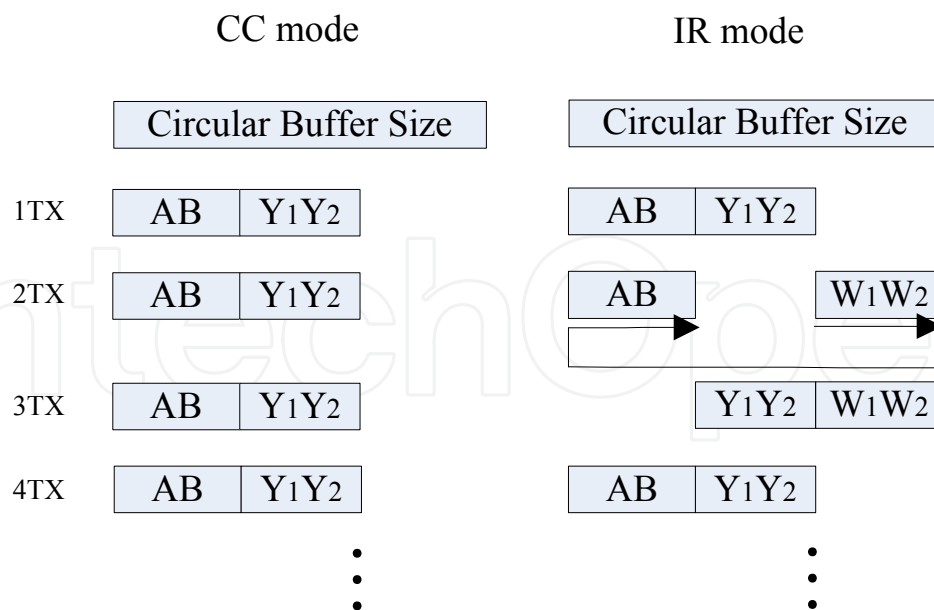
CC mode

IR mode

Circular Buffer Size

Circular Buffer Size

1TX

| AB | $Y_1Y_2$ |
|---|---|

| AB | $Y_1Y_2$ |
|---|---|

2TX

| AB | $Y_1Y_2$ |
|---|---|

AB

$W_1W_2$

3TX

| AB | $Y_1Y_2$ |
|---|---|

| $Y_1Y_2$ | $W_1W_2$ |
|---|---|

4TX

| AB | $Y_1Y_2$ |
|---|---|

| AB | $Y_1Y_2$ |
|---|---|